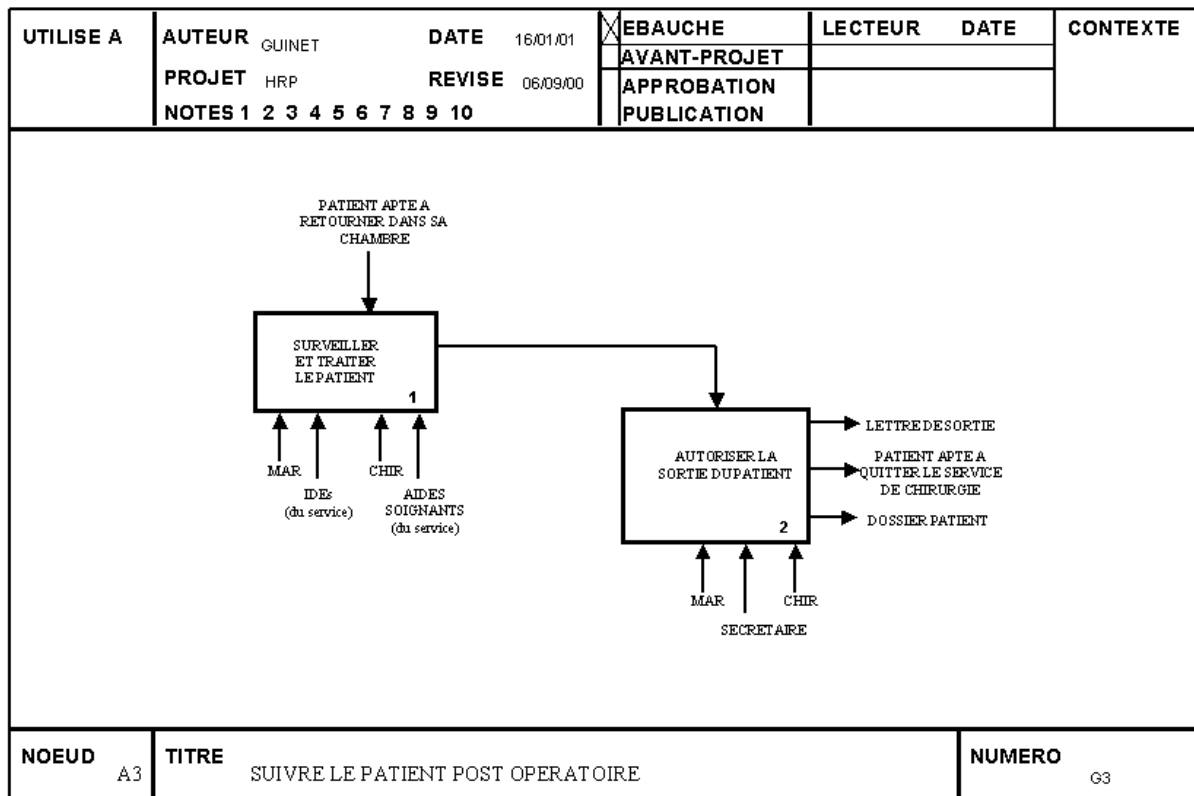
UTILISE A

AUTEUR GUINET
DATE 16/01/01
PROJET HRP
REVISE 06/09/00
NOTES 1 2 3 4 5 6 7 8 9 10

EBAUCHE
AVANT-PROJET
APPROBATION
PUBLICATION

LECTEUR
DATE
CONTEXTE

PATIENT APTE A RETOURNER DANS SA CHAMBRE

SURVEILLER ET TRAITER LE PATIENT
1

MAR
IDEs (du service)
CHIR
AIDES SOIGNANTS (du service)

AUTORISER LA SORTIE DU PATIENT
2

LETTRE DE SORTIE
PATIENT APTE A QUITTER LE SERVICE DE CHIRURGIE
DOSSIER PATIENT

MAR
SECRETAIRE
CHIR

NOEUD A3
TITRE SUIVRE LE PATIENT POST OPERATOIRE
NUMERO G3